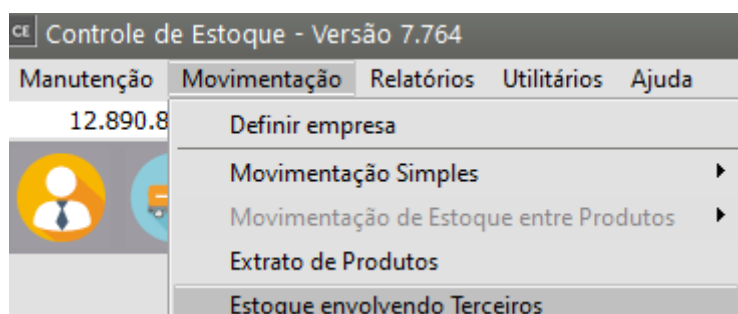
CE Controle de Estoque - Versão 7.764

Manutenção Movimentação Relatórios Utilitários Ajuda

12.890.8

Definir empresa

Movimentação Simples

Movimentação de Estoque entre Produtos

Extrato de Produtos

Estoque envolvendo Terceiros